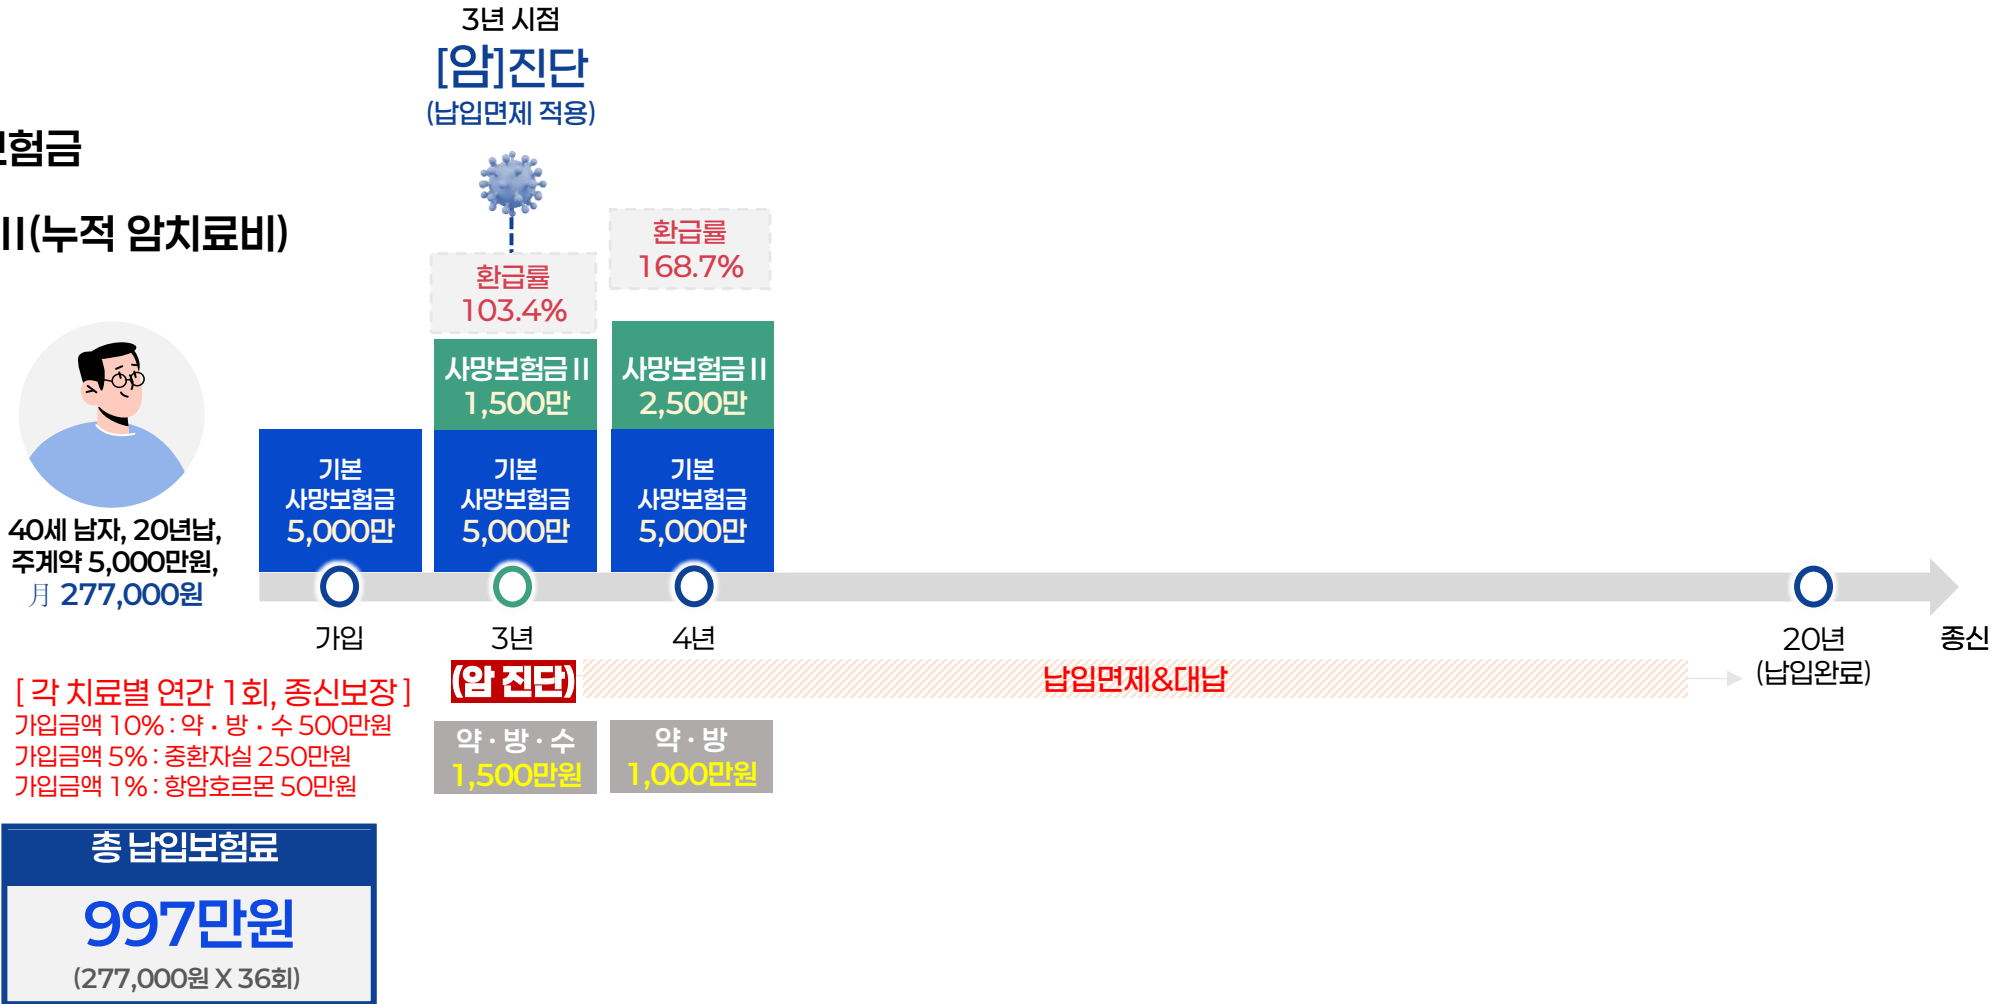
3년 시점
[암]진단
(납입면제 적용)

험금

II(누적 암치료비)

환급률
103.4%

환급률
168.7%

사망보험금 II
1,500만

사망보험금 II
2,500만

기본
사망보험금
5,000만

기본
사망보험금
5,000만

기본
사망보험금
5,000만

40세 남자, 20년납,
주계약 5,000만원,
月 277,000원

가입
3년
4년
20년
(납입완료)
종신

[ 각 치료별 연간 1회, 종신보장 ]
가입금액 10% : 약 · 방 · 수 500만원
가입금액 5% : 중환자실 250만원
가입금액 1% : 항암호르몬 50만원

(암 진단)
납입면제&대납

약 · 방 · 수
1,500만원

약 · 방
1,000만원

총 납입보험료
997만원
(277,000원 X 36회)